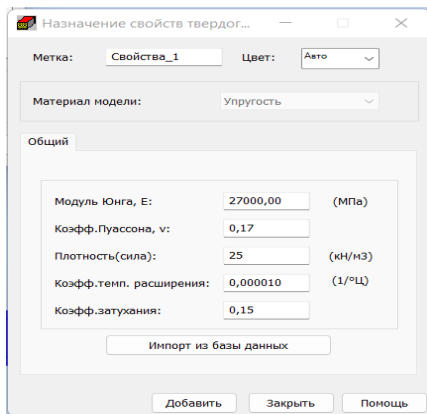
Назначение свойств твердог...

Метка: Свойства_1 Цвет: Авто

Материал модели: Упругость

Общий

Модуль Юнга, E: 27000,00 (МПа)

Коэфф.Пуассона, v: 0,17

Плотность(сила): 25 (кН/м3)

Коэфф.темп. расширения: 0,000010 (1/°Ц)

Коэфф.затухания: 0,15

Импорт из базы данных

Добавить Закрыть Помощь